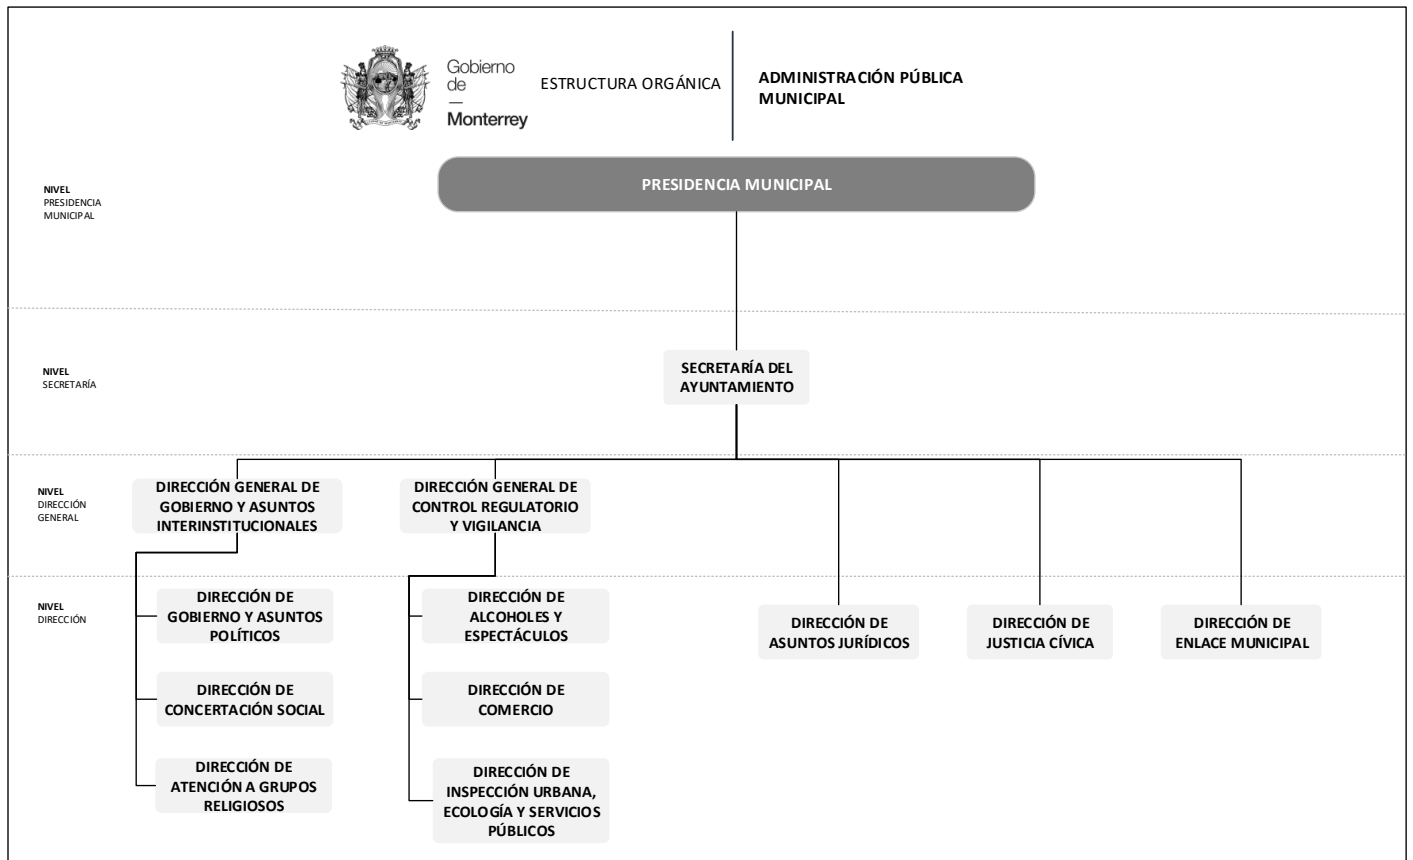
Gobierno de — Monterrey

ESTRUCTURA ORGÁNICA

ADMINISTRACIÓN PÚBLICA MUNICIPAL

NIVEL PRESIDENCIA MUNICIPAL

PRESIDENCIA MUNICIPAL

NIVEL SECRETARÍA

SECRETARÍA DEL AYUNTAMIENTO

NIVEL DIRECCIÓN GENERAL

DIRECCIÓN GENERAL DE GOBIERNO Y ASUNTOS INTERINSTITUCIONALES

DIRECCIÓN GENERAL DE CONTROL REGULATORIO Y VIGILANCIA

NIVEL DIRECCIÓN

DIRECCIÓN DE GOBIERNO Y ASUNTOS POLÍTICOS

DIRECCIÓN DE CONCERTACIÓN SOCIAL

DIRECCIÓN DE ATENCIÓN A GRUPOS RELIGIOSOS

DIRECCIÓN DE ALCOHOLES Y ESPECTÁCULOS

DIRECCIÓN DE COMERCIO

DIRECCIÓN DE INSPECCIÓN URBANA, ECOLOGÍA Y SERVICIOS PÚBLICOS

DIRECCIÓN DE ASUNTOS JURÍDICOS

DIRECCIÓN DE JUSTICIA CÍVICA

DIRECCIÓN DE ENLACE MUNICIPAL